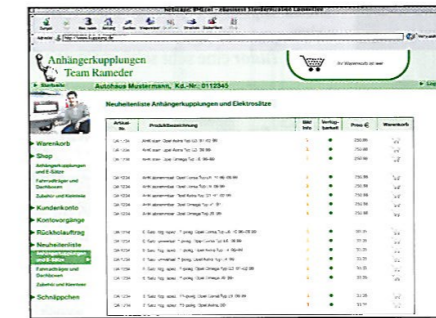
Netscape: PHZzel - Absolutly Studentlesisus Ladentool

Zurück Vor Neu laden Anfang Suchen Wegweiser Grafiken Drucken Sicherheit Stop

Adresse: http://www.tb.ppberg.de

Anhängerkupplungen Team Rameder

Ihr Warenkorb ist leer

Startseite

Autohaus Mustermann, Kd.-Nr.: 0112345

Logout

Neuheitenliste Anhängerkupplungen und Elektrosätze

Warenkorb

Shop

Anhängerkupplungen und E-Sätze

Fahrradträger und Dachboxen

Zubehör und Kleinteile

Kundenkonto

Kontovorgänge

Rückholauftrag

Neuheitenliste

Anhängerkupplungen und E-Sätze

Fahrradträger und Dachboxen

Zubehör und Kleinteile

Schnäppchen

| Artikel-Nr. | Produktbezeichnung | Bild Info | Verfügbarkeit | Preis € | Warenkorb |
|---|---|---|---|---|---|
| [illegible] | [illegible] | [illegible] | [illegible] | 250,00 | |
| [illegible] | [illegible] | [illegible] | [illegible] | 250,00 | |
| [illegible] | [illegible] | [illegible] | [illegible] | 250,00 | |
| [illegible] | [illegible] | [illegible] | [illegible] | 250,00 | |
| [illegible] | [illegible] | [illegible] | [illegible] | 250,00 | |
| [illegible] | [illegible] | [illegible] | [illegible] | 250,00 | |
| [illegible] | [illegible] | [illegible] | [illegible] | 250,00 | |
| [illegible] | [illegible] | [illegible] | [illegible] | 250,00 | |
| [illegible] | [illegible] | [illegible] | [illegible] | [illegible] | |
| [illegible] | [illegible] | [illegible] | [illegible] | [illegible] | |
| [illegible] | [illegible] | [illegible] | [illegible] | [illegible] | |
| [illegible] | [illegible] | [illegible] | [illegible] | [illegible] | |
| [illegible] | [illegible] | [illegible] | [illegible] | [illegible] | |
| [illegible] | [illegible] | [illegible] | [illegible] | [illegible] | |
| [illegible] | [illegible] | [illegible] | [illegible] | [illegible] | |
| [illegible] | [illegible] | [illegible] | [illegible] | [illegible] | |
| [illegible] | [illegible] | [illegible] | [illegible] | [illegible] | |